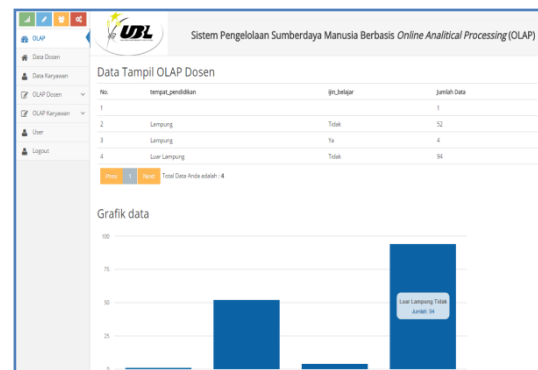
OLAP
Data Dosen
Data Karyawan
OLAP Dosen
OLAP Karyawan
User
Logout

UBL

Sistem Pengelolaan Sumberdaya Manusia Berbasis *Online Analitical Processing* (OLAP)

Data Tampil OLAP Dosen

| No. | tempat_pendidikan | ijin_belajar | Jumlah Data |
|---|---|---|---|
| 1 | | | 1 |
| 2 | Lampung | Tidak | 52 |
| 3 | Lampung | Ya | 4 |
| 4 | Luar Lampung | Tidak | 94 |

Prev 1 Next Total Data Anda adalah : 4

Grafik data

100
75
50
25
0

Luar Lampung Tidak
Jumlah: 94